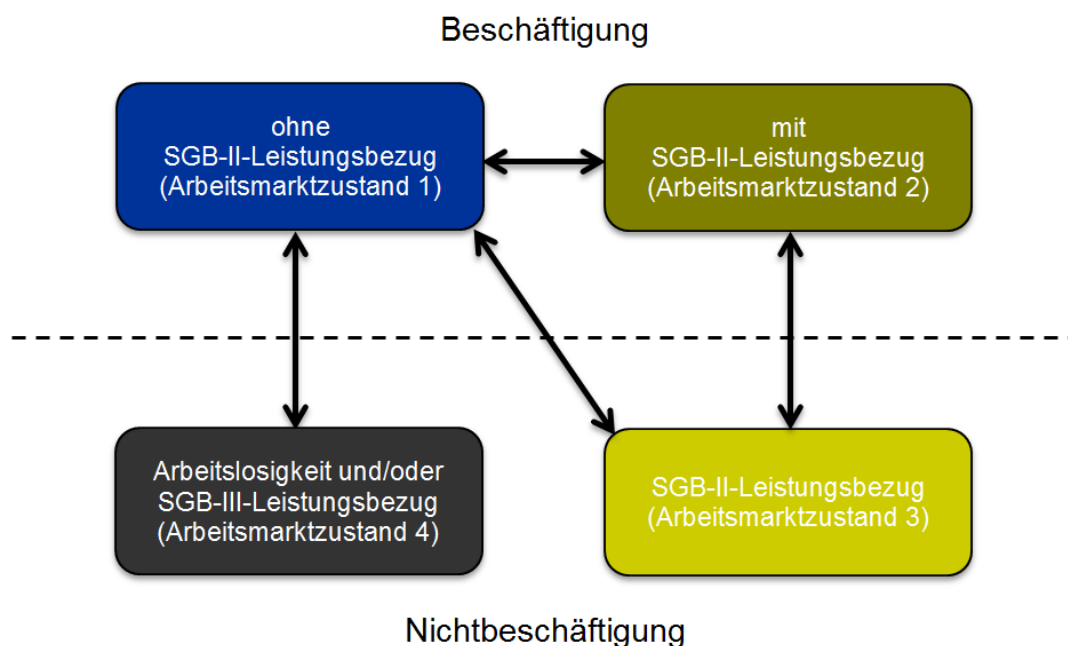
Beschäftigung

ohne
SGB-II-Leistungsbezug
(Arbeitsmarktzustand 1)

mit
SGB-II-Leistungsbezug
(Arbeitsmarktzustand 2)

Arbeitslosigkeit und/oder
SGB-III-Leistungsbezug
(Arbeitsmarktzustand 4)

SGB-II-Leistungsbezug
(Arbeitsmarktzustand 3)

Nichtbeschäftigung